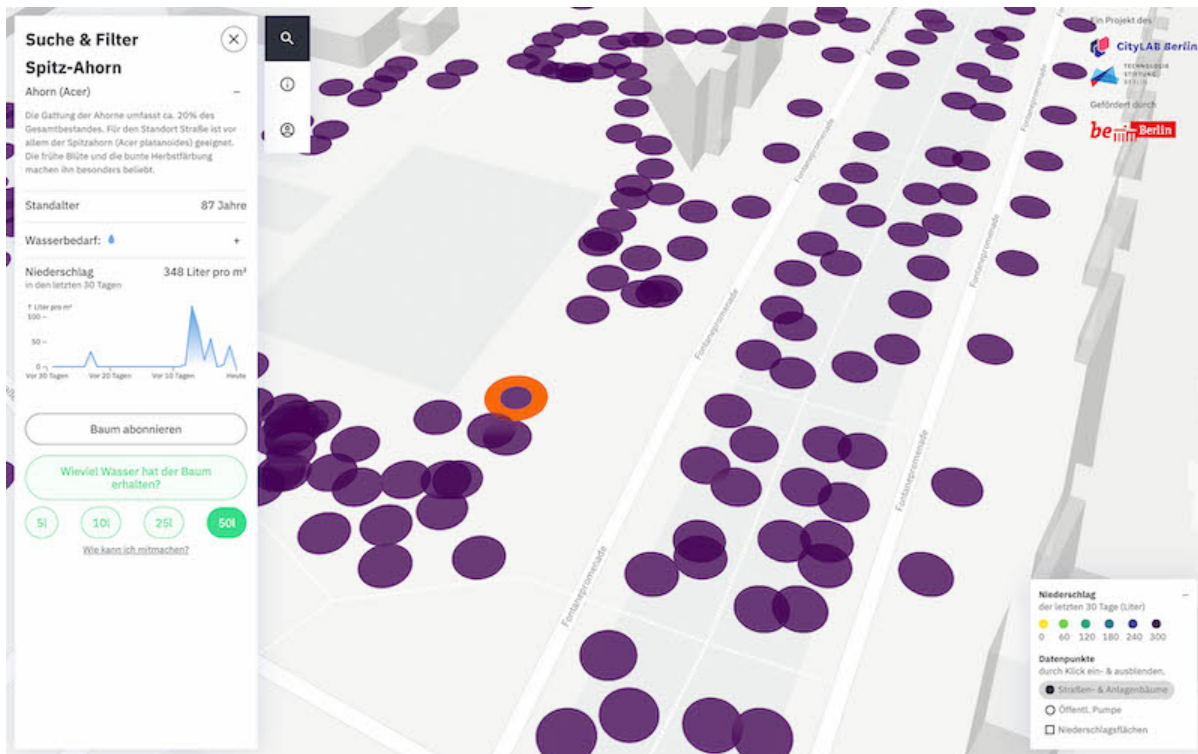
Suche & Filter

Spitz-Ahorn

Ahorn (Acer)

Die Gattung der Ahorne umfasst ca. 20% des Gesamtbestandes. Für den Standort Straße ist vor allem der Spitzahorn (Acer platanoides) geeignet. Die frühe Blüte und die bunte Herbstfärbung machen ihn besonders beliebt.

Standalter 87 Jahre

Wasserbedarf: +

Niederschlag in den letzten 30 Tagen 348 Liter pro m²

Liter pro m²
100
50
0

Vor 30 Tagen Vor 20 Tagen Vor 10 Tagen Heute

Baum abonnieren

Wieviel Wasser hat der Baum erhalten?

5l 10l 25l 50l

Wie kann ich mitmachen?

Fontanepromenade

Fontanepromenade

Fontanepromenade

Fontanepromenade

Fontanepromenade

Fontanepromenade

Ein Projekt des

CityLAB Berlin

TECHNOLOGIE STIFTUNG BERLIN

Gefördert durch

be Berlin

Niederschlag der letzten 30 Tage (Liter)

0 60 120 180 240 300

Datenpunkte durch Klick ein- & ausblenden.

Straßen- & Anlagenbäume

Öffentl. Pumpe

Niederschlagsflächen